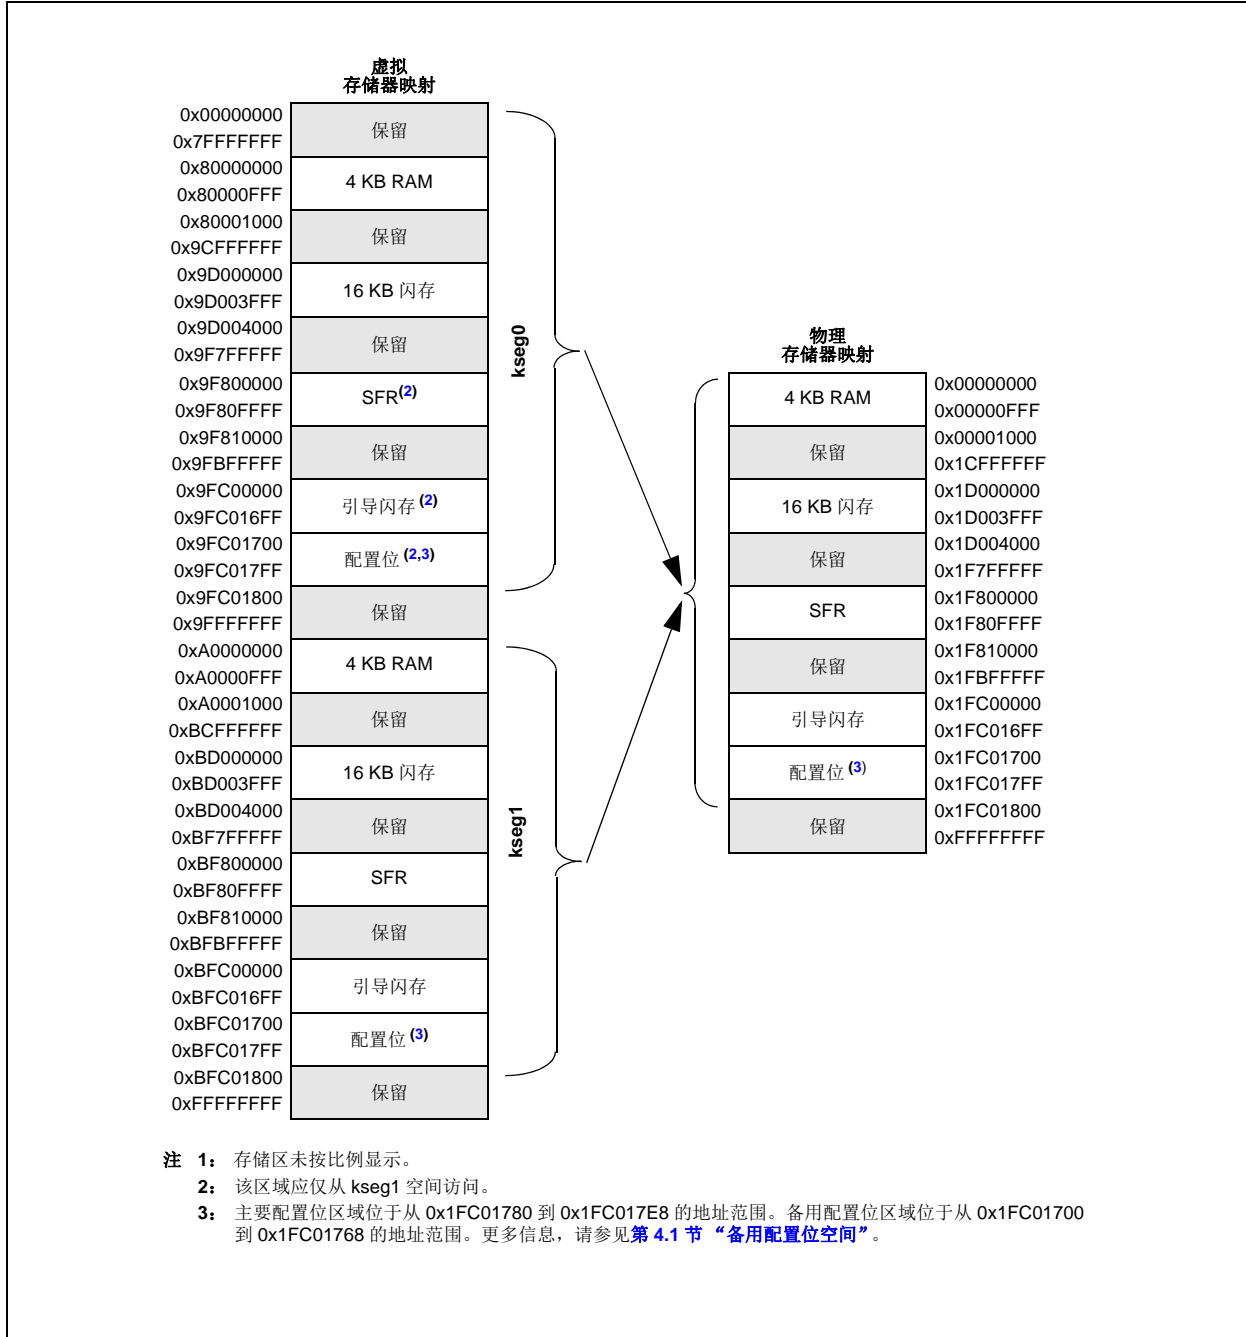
虚拟
存储器映射

| | |
|---|---|
| 0x00000000<br>0x7FFFFFFF | 保留 |
| 0x80000000<br>0x80000FFF | 4 KB RAM |
| 0x80001000<br>0x9CFFFFFF | 保留 |
| 0x9D000000<br>0x9D003FFF | 16 KB 闪存 |
| 0x9D004000<br>0x9F7FFFFF | 保留 |
| 0x9F800000<br>0x9F80FFFF | SFR(2) |
| 0x9F810000<br>0x9FBFFFFF | 保留 |
| 0x9FC00000<br>0x9FC016FF | 引导闪存 (2) |
| 0x9FC01700<br>0x9FC017FF | 配置位 (2,3) |
| 0x9FC01800<br>0x9FFFFFFF | 保留 |
| 0xA0000000<br>0xA0000FFF | 4 KB RAM |
| 0xA0001000<br>0xBCFFFFFF | 保留 |
| 0xBD000000<br>0xBD003FFF | 16 KB 闪存 |
| 0xBD004000<br>0xBF7FFFFF | 保留 |
| 0xBF800000<br>0xBF80FFFF | SFR |
| 0xBF810000<br>0xBFBFFFFF | 保留 |
| 0xBFC00000<br>0xBFC016FF | 引导闪存 |
| 0xBFC01700<br>0xBFC017FF | 配置位 (3) |
| 0xBFC01800<br>0xFFFFFFFF | 保留 |

kseg0

kseg1

物理
存储器映射

| | |
|---|---|
| 4 KB RAM | 0x00000000<br>0x00000FFF |
| 保留 | 0x00001000<br>0x1CFFFFFF |
| 16 KB 闪存 | 0x1D000000<br>0x1D003FFF |
| 保留 | 0x1D004000<br>0x1F7FFFFF |
| SFR | 0x1F800000<br>0x1F80FFFF |
| 保留 | 0x1F810000<br>0x1FBFFFFF |
| 引导闪存 | 0x1FC00000<br>0x1FC016FF |
| 配置位 (3) | 0x1FC01700<br>0x1FC017FF |
| 保留 | 0x1FC01800<br>0xFFFFFFFF |

注 1： 存储区未按比例显示。
2： 该区域应仅从 kseg1 空间访问。
3： 主要配置位区域位于从 0x1FC01780 到 0x1FC017E8 的地址范围。备用配置位区域位于从 0x1FC01700 到 0x1FC01768 的地址范围。更多信息，请参见第 4.1 节 “备用配置位空间”。